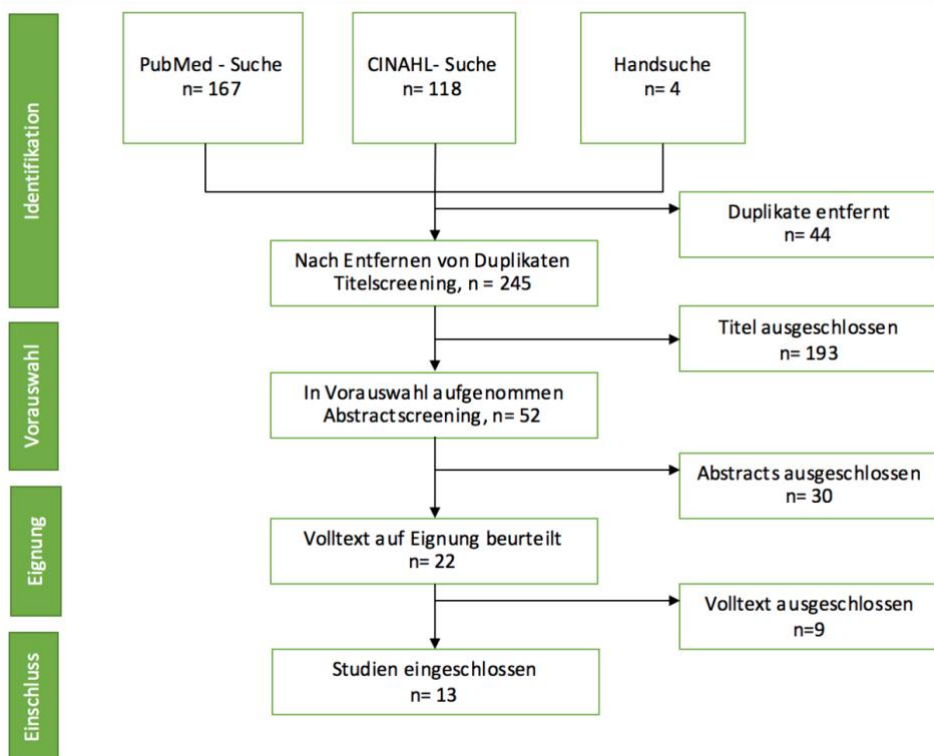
Identifikation

PubMed - Suche
n= 167

CINAHL- Suche
n= 118

Handsuche
n= 4

Duplikate entfernt
n= 44

Nach Entfernen von Duplikaten
Titelscreening, n = 245

Vorauswahl

Titel ausgeschlossen
n= 193

In Vorauswahl aufgenommen
Abstractscreening, n= 52

Abstracts ausgeschlossen
n= 30

Eignung

Volltext auf Eignung beurteilt
n= 22

Volltext ausgeschlossen
n=9

Einschluss

Studien eingeschlossen
n= 13